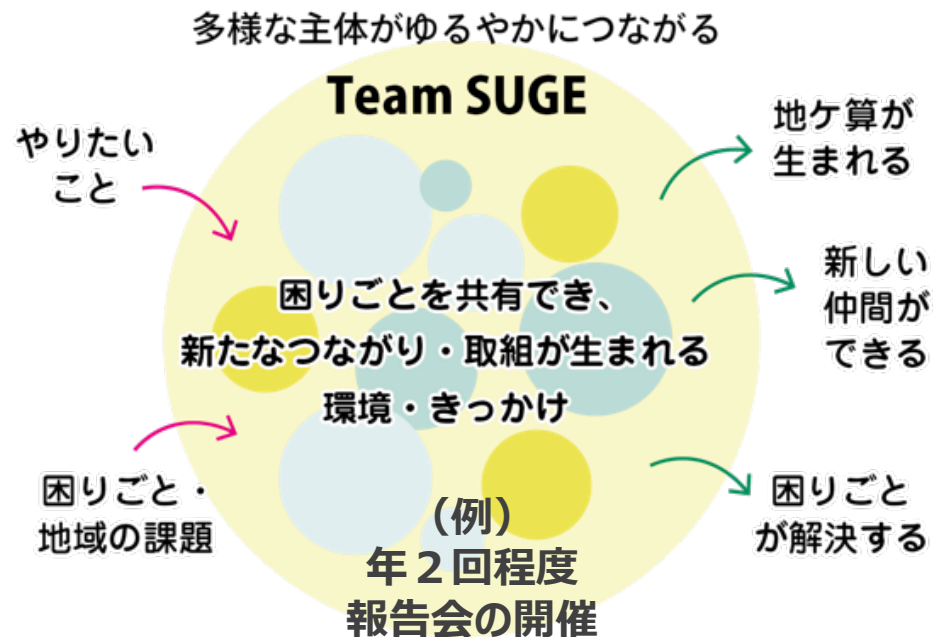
多様な主体がゆるやかにつながる

Team SUGE

やりたいこと

困りごと・地域の課題

困りごとを共有でき、新たなつながり・取組が生まれる環境・きっかけ

（例）
年２回程度
報告会の開催

地ケ算が生まれる

新しい仲間ができる

困りごとが解決する